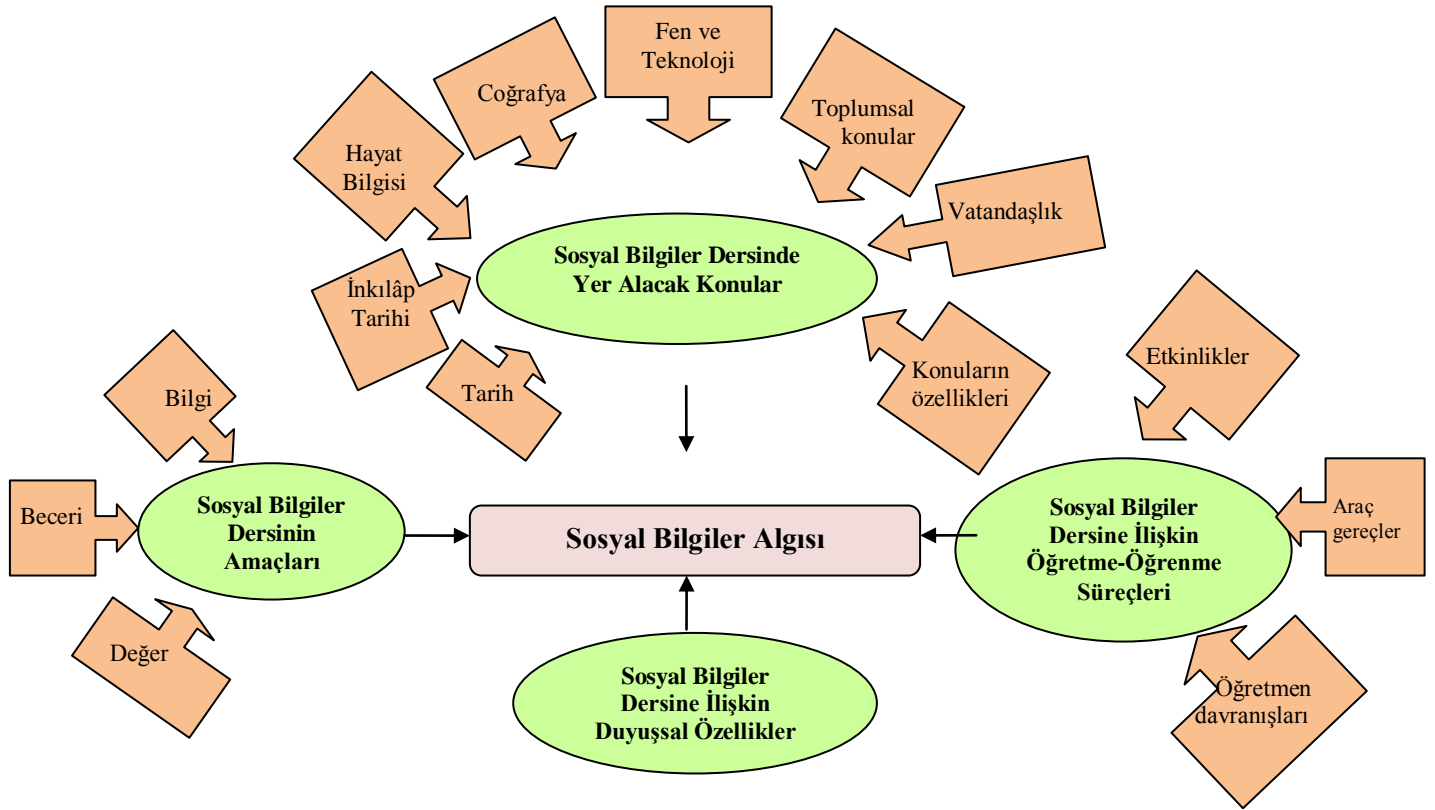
Fen ve Teknoloji

Coğrafya

Toplumsal konular

Hayat Bilgisi

Vatandaşlık

Sosyal Bilgiler Dersinde Yer Alacak Konular

İnkılâp Tarihi

Konuların özellikleri

Etkinlikler

Tarih

Bilgi

Beceri

Sosyal Bilgiler Dersinin Amaçları

Sosyal Bilgiler Algısı

Sosyal Bilgiler Dersine İlişkin Öğretme-Öğrenme Süreçleri

Araç gereçler

Değer

Sosyal Bilgiler Dersine İlişkin Duyuşsal Özellikler

Öğretmen davranışları